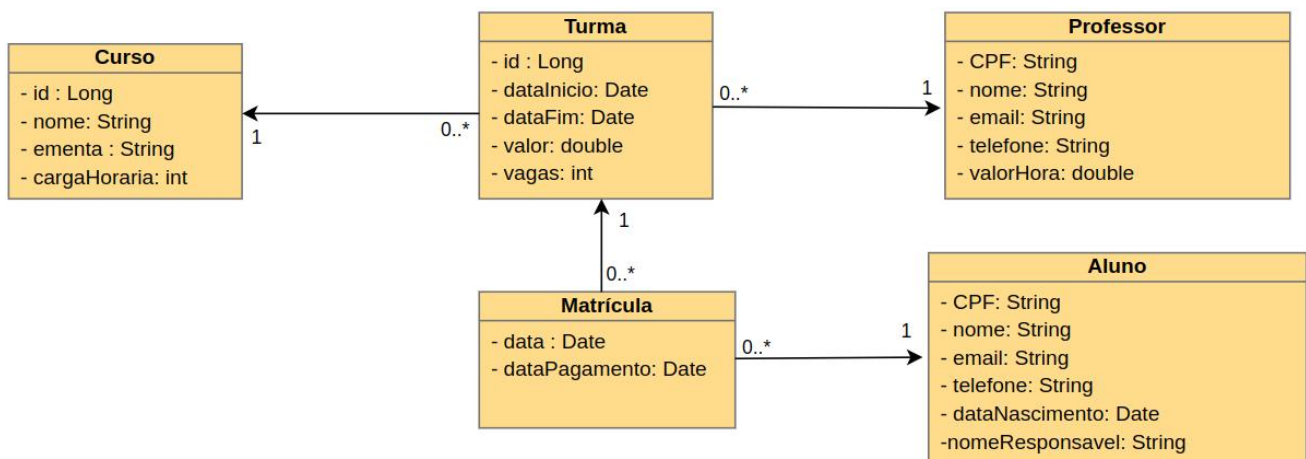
Curso
- id : Long
- nome: String
- ementa : String
- cargaHoraria: int

1

0..*

Turma
- id : Long
- dataInicio: Date
- dataFim: Date
- valor: double
- vagas: int

0..*

1

Professor
- CPF: String
- nome: String
- email: String
- telefone: String
- valorHora: double

1

0..*

Matrícula
- data : Date
- dataPagamento: Date

0..*

1

Aluno
- CPF: String
- nome: String
- email: String
- telefone: String
- dataNascimento: Date
-nomeResponsavel: String